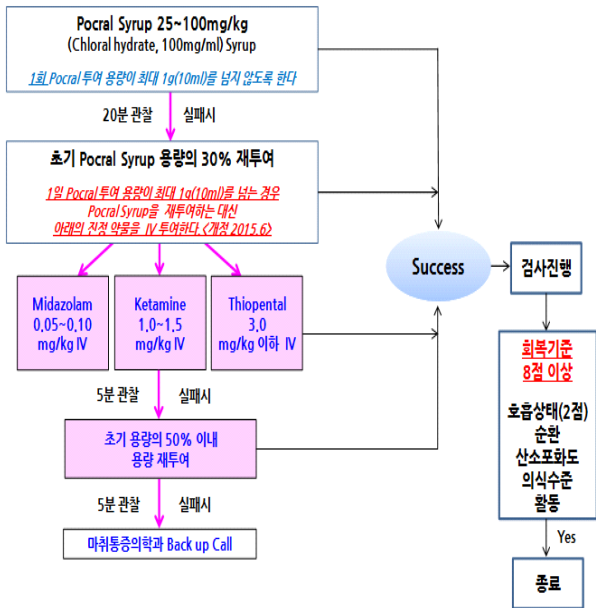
Pocral Syrup 25~100mg/kg
(Chloral hydrate, 100mg/ml) Syrup

1회 Pocral 투여 용량이 최대 1g(10ml)를 넘지 않도록 한다

20분 관찰 실패시

초기 Pocral Syrup 용량의 30% 재투여

1일 Pocral 투여 용량이 최대 1g(10ml)를 넘는 경우
Pocral Syrup을 재투여하는 대신
아래의 진정 약물을 IV 투여한다.<개정 2015.6>

Midazolam
0.05~0.10
mg/kg IV

Ketamine
1.0~1.5
mg/kg IV

Thiopental
3.0
mg/kg 이하 IV

5분 관찰 실패시

초기 용량의 50% 이내
용량 재투여

5분 관찰 실패시

마취통증의학과 Back up Call

Success

검사진행

회복기준
8점 이상

호흡상태(2점)
순환
산소포화도
의식수준
활동

Yes

종료